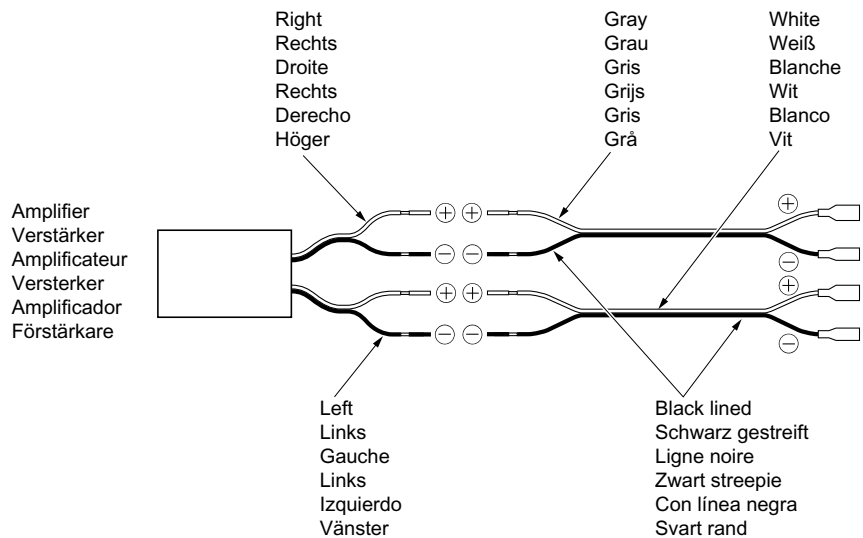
Right
Rechts
Droite
Rechts
Derecho
Höger

Gray
Grau
Gris
Grijs
Gris
Grå

White
Weiß
Blanche
Wit
Blanco
Vit

Amplifier
Verstärker
Amplificateur
Versterker
Amplificador
Förstärkare

⊕ ⊕
⊖ ⊖
⊕ ⊕
⊖ ⊖

⊕
⊖
⊕
⊖

Left
Links
Gauche
Links
Izquierdo
Vänster

Black lined
Schwarz gestreift
Ligne noire
Zwart streepie
Con línea negra
Svart rand